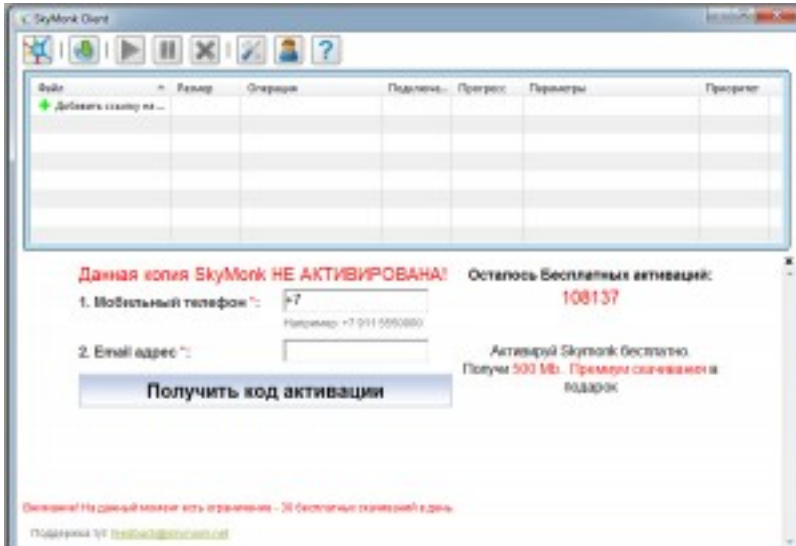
SkyMonk Client

| Файл | Размер | Операция | Подключе... | Прогресс | Параметры | Приоритет |
|---|---|---|---|---|---|---|
| Добавить ссылку на ... | | | | | | |

Данная копия SkyMonk НЕ АКТИВИРОВАНА!

1. Мобильный телефон *: +7

Например: +7 911 5550000

2. Email адрес *:

Получить код активации

Осталось Бесплатных активаций:

108137

Активируй Skymonk бесплатно. Получи 500 Mb. Премиум скачивания в подарок

Внимание! На данный момент есть ограничение - 30 бесплатных скачиваний в день

Поддержка тут: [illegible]